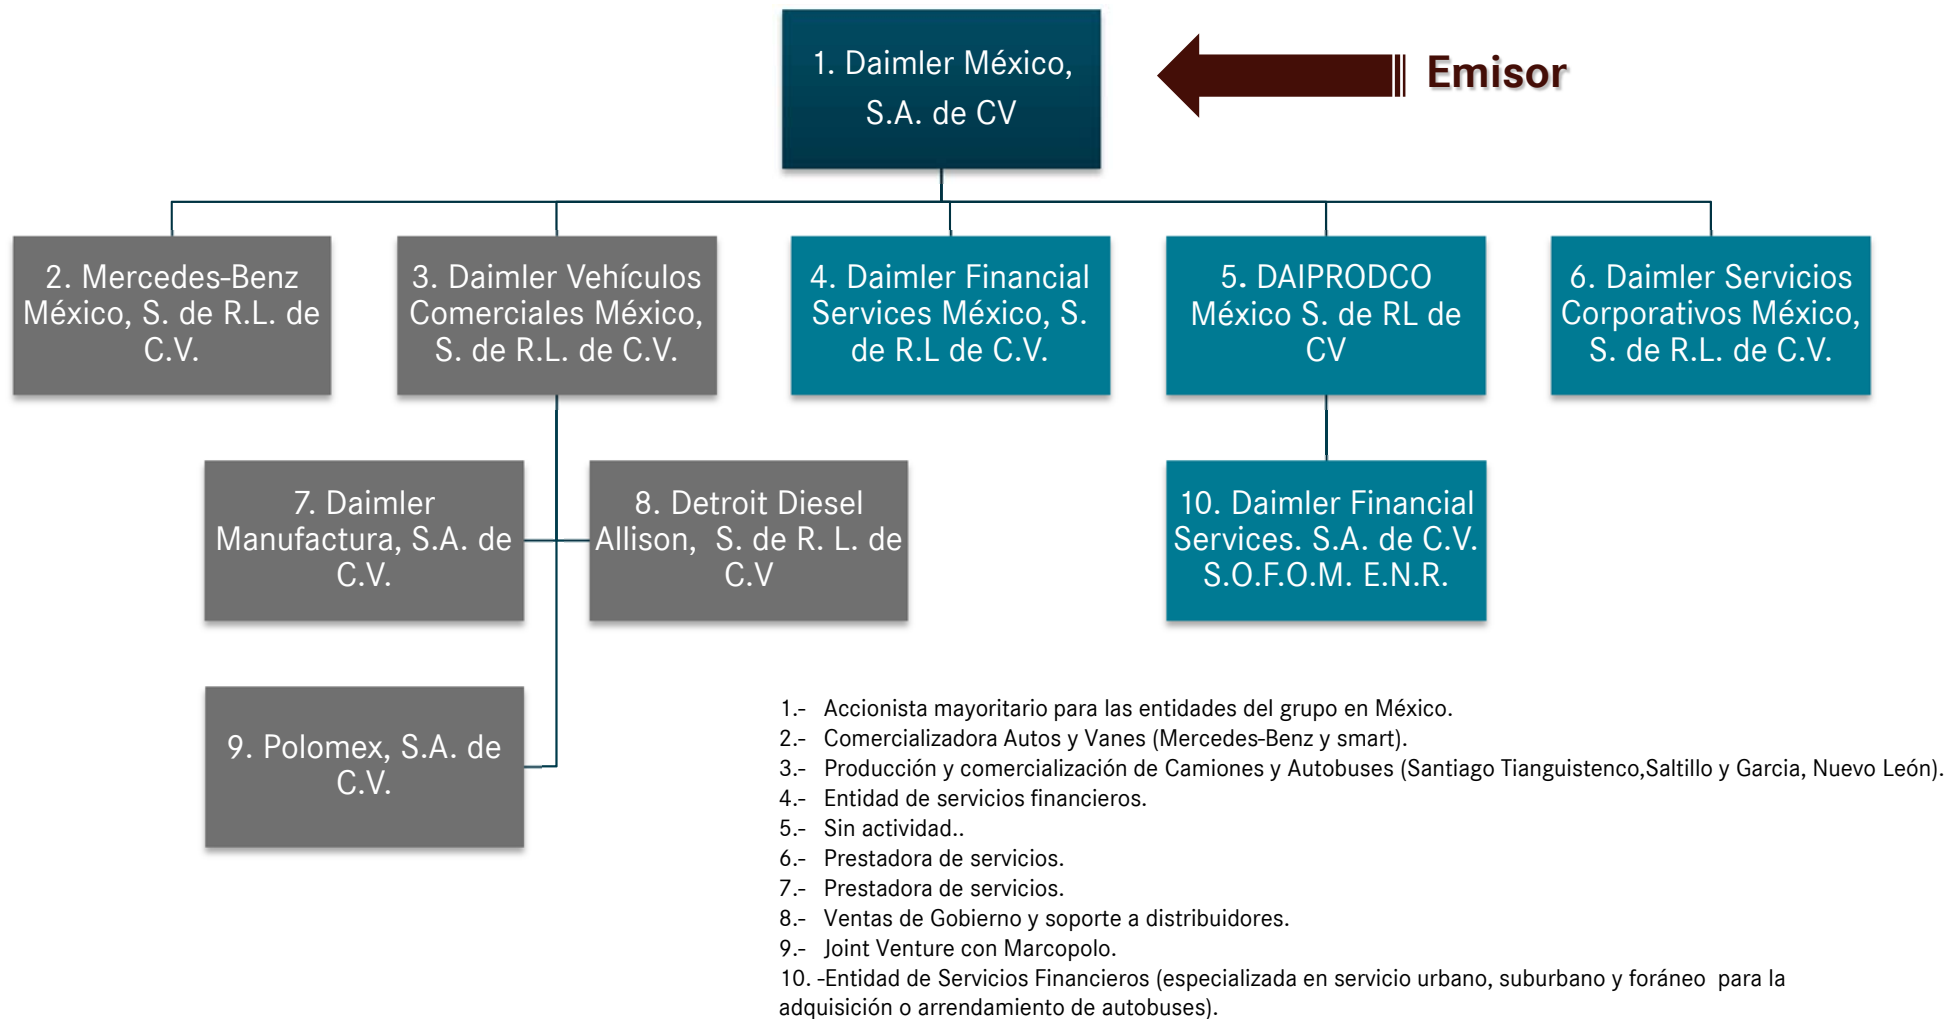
1. Daimler México, S.A. de CV

Emisor

2. Mercedes-Benz México, S. de R.L. de C.V.

3. Daimler Vehículos Comerciales México, S. de R.L. de C.V.

4. Daimler Financial Services México, S. de R.L de C.V.

5. DAIPRODCO México S. de RL de CV

6. Daimler Servicios Corporativos México, S. de R.L. de C.V.

7. Daimler Manufactura, S.A. de C.V.

8. Detroit Diesel Allison, S. de R. L. de C.V

10. Daimler Financial Services. S.A. de C.V. S.O.F.O.M. E.N.R.

9. Polomex, S.A. de C.V.

1.- Accionista mayoritario para las entidades del grupo en México.
2.- Comercializadora Autos y Vanes (Mercedes-Benz y smart).
3.- Producción y comercialización de Camiones y Autobuses (Santiago Tianguistenco,Saltillo y Garcia, Nuevo León).
4.- Entidad de servicios financieros.
5.- Sin actividad..
6.- Prestadora de servicios.
7.- Prestadora de servicios.
8.- Ventas de Gobierno y soporte a distribuidores.
9.- Joint Venture con Marcopolo.
10. -Entidad de Servicios Financieros (especializada en servicio urbano, suburbano y foráneo para la adquisición o arrendamiento de autobuses).